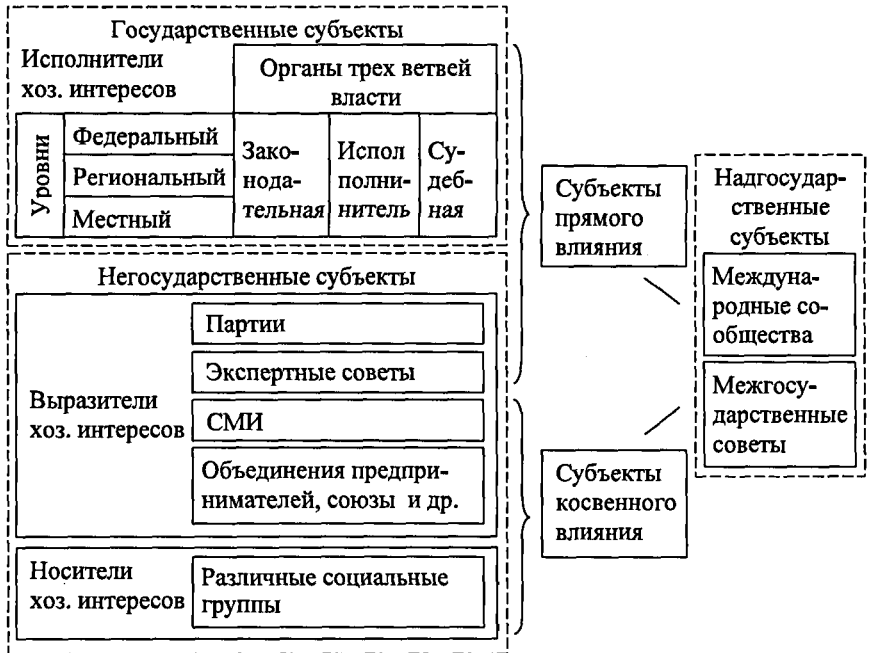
Государственные субъекты

Исполнители хоз. интересов

Органы трех ветвей власти

Уровни

Федеральный

Региональный

Местный

Законодательная

Исполнитель

Судебная

Негосударственные субъекты

Партии

Экспертные советы

Выразители хоз. интересов

СМИ

Объединения предпринимателей, союзы и др.

Носители хоз. интересов

Различные социальные группы

Субъекты прямого влияния

Субъекты косвенного влияния

Надгосударственные субъекты

Международные сообщества

Межгосударственные советы